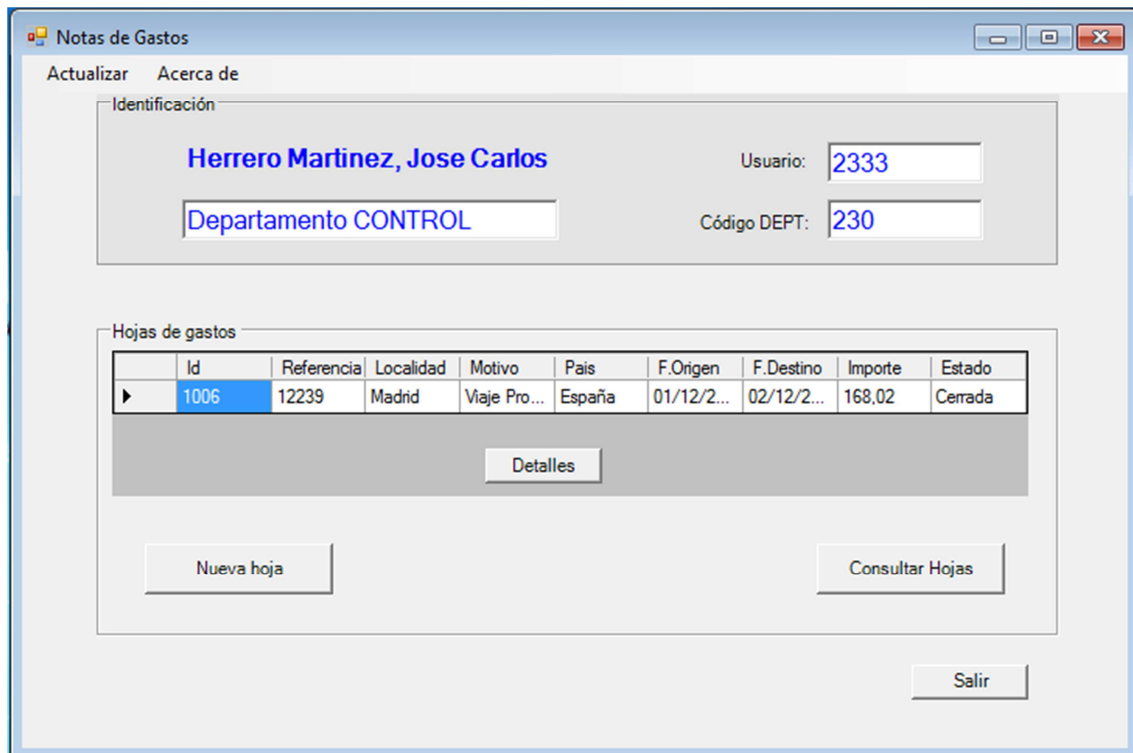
Notas de Gastos

Actualizar Acerca de

Identificación

Herrero Martinez, Jose Carlos

Usuario: 2333

Departamento CONTROL

Código DEPT: 230

Hojas de gastos

| | Id | Referencia | Localidad | Motivo | Pais | F.Origen | F.Destino | Importe | Estado |
|---|---|---|---|---|---|---|---|---|---|
| ▶ | 1006 | 12239 | Madrid | Viaje Pro... | España | 01/12/2... | 02/12/2... | 168,02 | Cerrada |

Detalles

Nueva hoja

Consultar Hojas

Salir